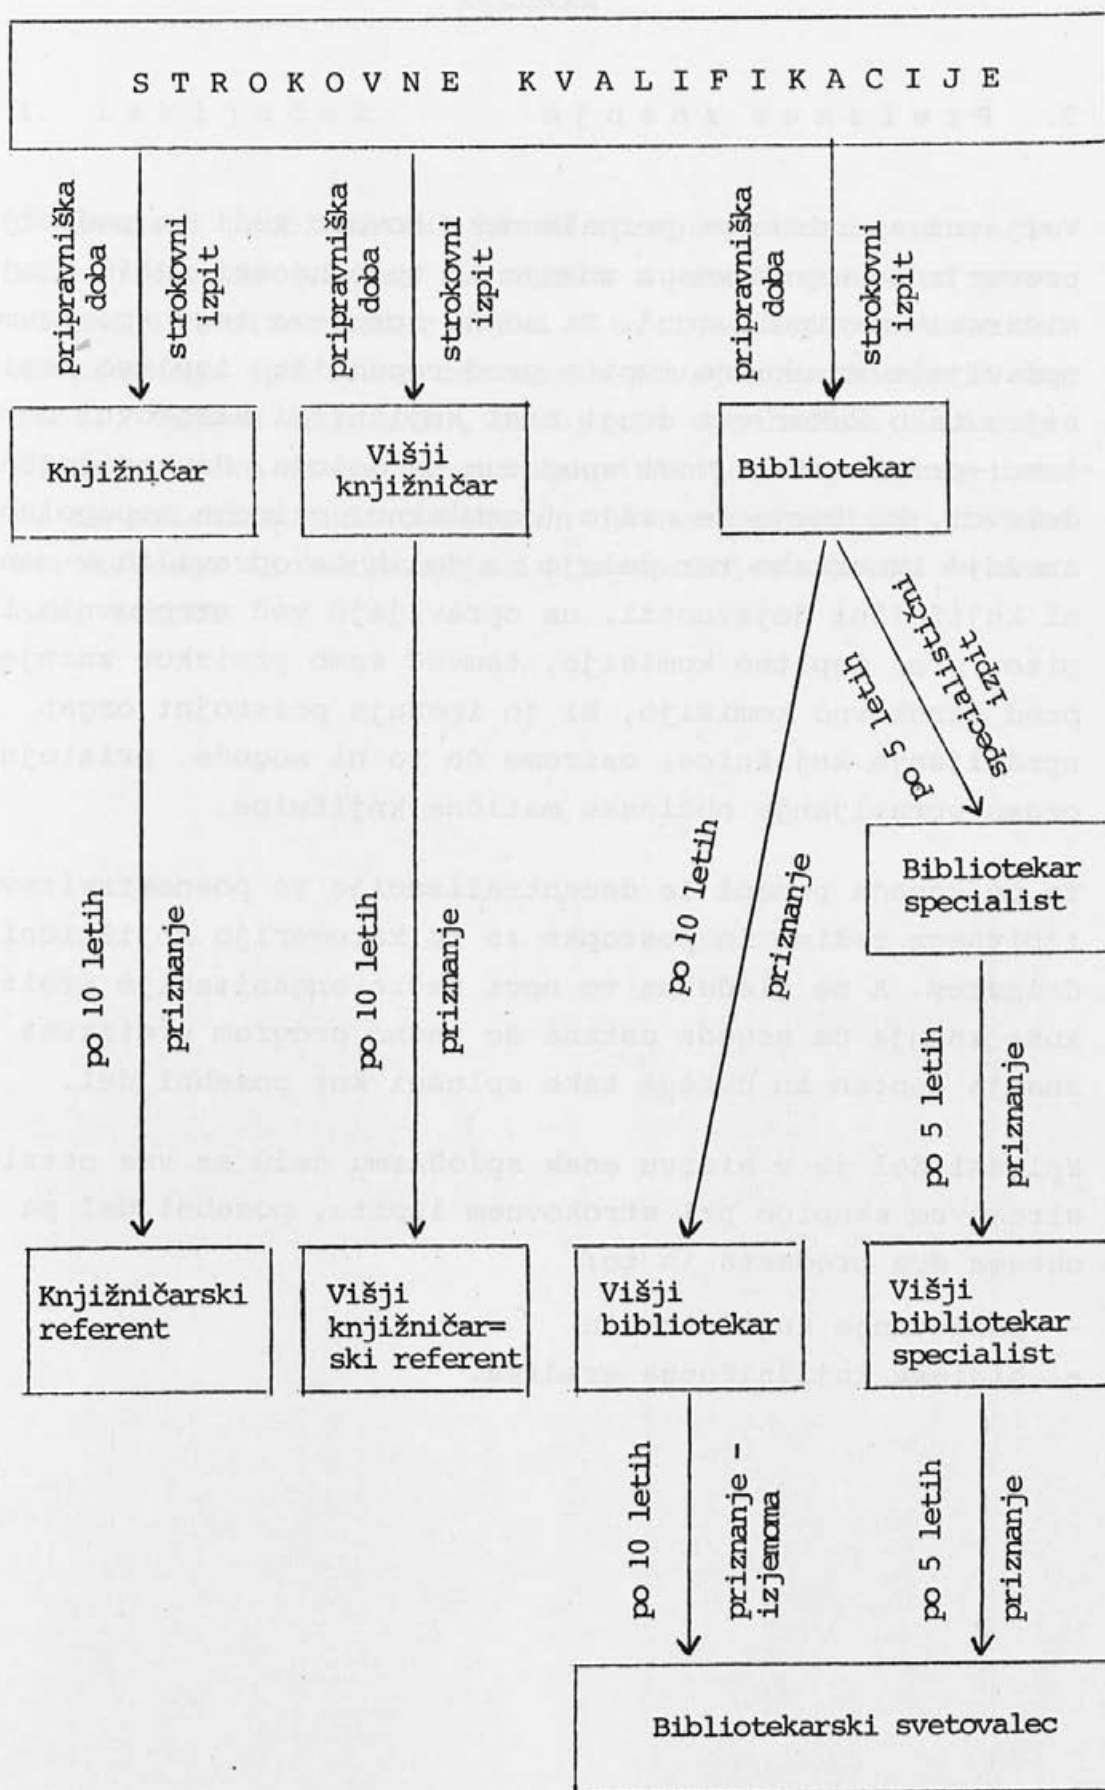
STROKOVNE KVALIFIKACIJE

pripravniška doba

strokovni izpit

pripravniška doba

strokovni izpit

pripravniška doba

strokovni izpit

Knjižničar

Višji knjižničar

Bibliotekar

po 5 letih specialistični izpit

Bibliotekar specialist

po 10 letih

priznanje

po 10 letih

priznanje

po 10 letih

priznanje

po 10 letih

priznanje

po 5 letih

priznanje

Knjižničarski referent

Višji knjižničar=ski referent

Višji bibliotekar

Višji bibliotekar specialist

po 10 letih

priznanje - izjemoma

po 5 letih

priznanje

Bibliotekarski svetovalec